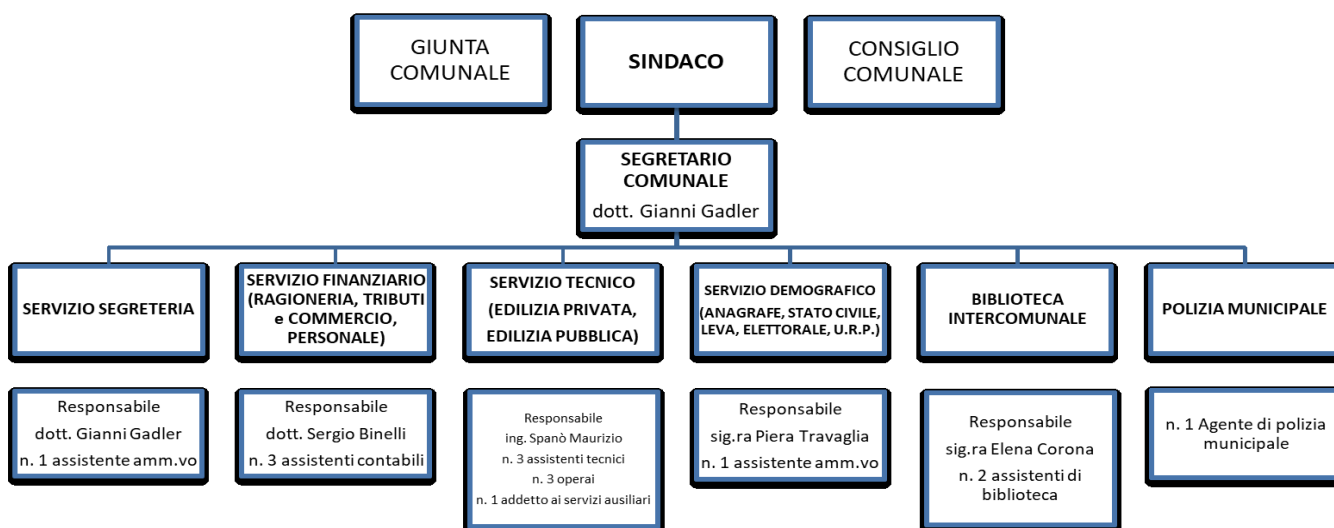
GIUNTA COMUNALE

SINDACO

CONSIGLIO COMUNALE

SEGRETARIO COMUNALE
dott. Gianni Gadler

SERVIZIO SEGRETERIA

Responsabile
dott. Gianni Gadler
n. 1 assistente amm.vo

SERVIZIO FINANZIARIO (RAGIONERIA, TRIBUTI e COMMERCIO, PERSONALE)

Responsabile
dott. Sergio Binelli
n. 3 assistenti contabili

SERVIZIO TECNICO (EDILIZIA PRIVATA, EDILIZIA PUBBLICA)

Responsabile
ing. Spanò Maurizio
n. 3 assistenti tecnici
n. 3 operai
n. 1 addetto ai servizi ausiliari

SERVIZIO DEMOGRAFICO (ANAGRAFE, STATO CIVILE, LEVA, ELETTORALE, U.R.P.)

Responsabile
sig.ra Piera Travaglia
n. 1 assistente amm.vo

BIBLIOTECA INTERCOMUNALE

Responsabile
sig.ra Elena Corona
n. 2 assistenti di biblioteca

POLIZIA MUNICIPALE

n. 1 Agente di polizia municipale